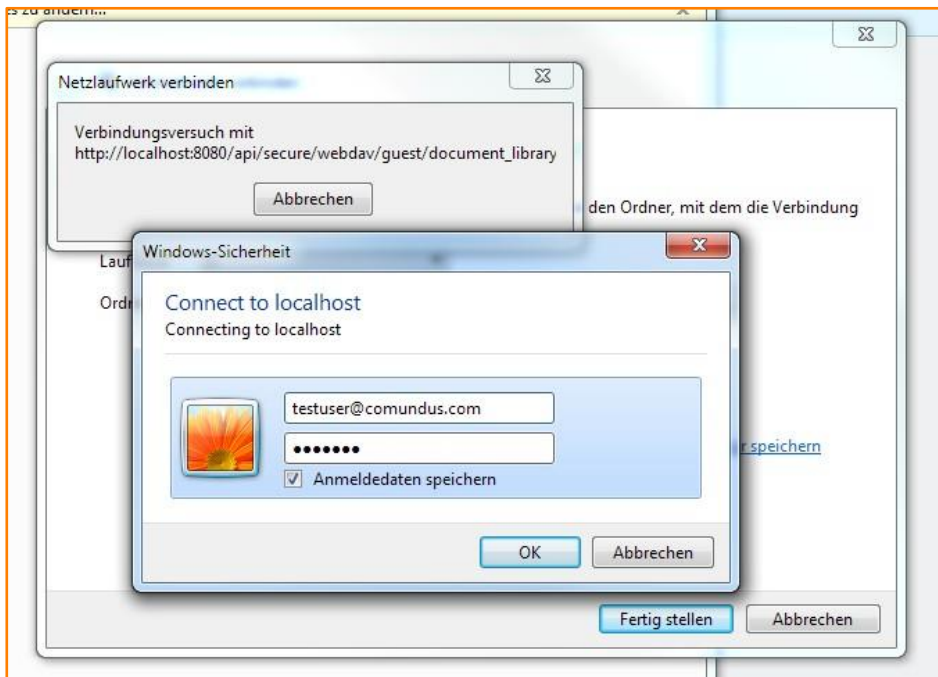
s zu andern...

Netzlaufwerk verbinden

Verbindungsversuch mit
http://localhost:8080/api/secure/webdav/guest/document_library

Abbrechen

den Ordner, mit dem die Verbindung

Lauf

Ordn

r speichern

Windows-Sicherheit

Connect to localhost
Connecting to localhost

testuser@comundus.com

•••••••

Anmeldedaten speichern

OK

Abbrechen

Fertig stellen

Abbrechen